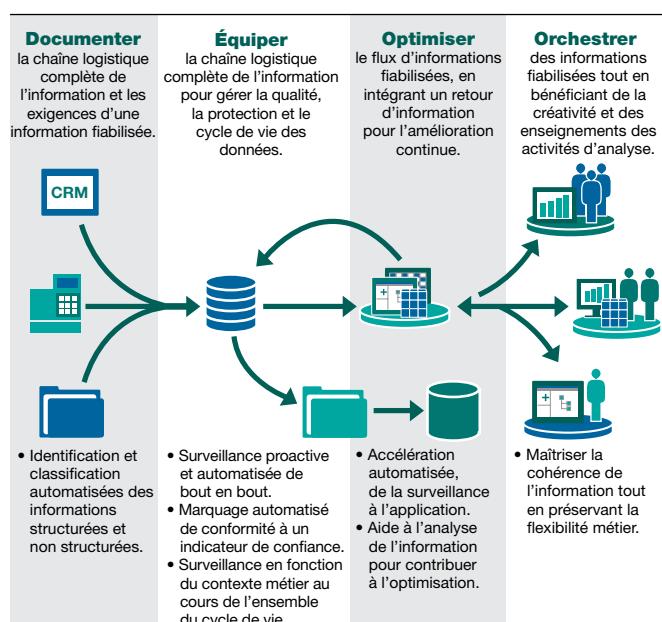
Documenter
la chaîne logistique complète de l'information et les exigences d'une information fiabilisée.

Équiper
la chaîne logistique complète de l'information pour gérer la qualité, la protection et le cycle de vie des données.

Optimiser
le flux d'informations fiabilisées, en intégrant un retour d'information pour l'amélioration continue.

Orchestrer
des informations fiabilisées tout en bénéficiant de la créativité et des enseignements des activités d'analyse.

CRM

• Identification et classification automatisées des informations structurées et non structurées.

• Surveillance proactive et automatisée de bout en bout.
• Marquage automatisé de conformité à un indicateur de confiance.
• Surveillance en fonction du contexte métier au cours de l'ensemble du cycle de vie.

• Accélération automatisée, de la surveillance à l'application.
• Aide à l'analyse de l'information pour contribuer à l'optimisation.

• Maîtriser la cohérence de l'information tout en préservant la flexibilité métier.